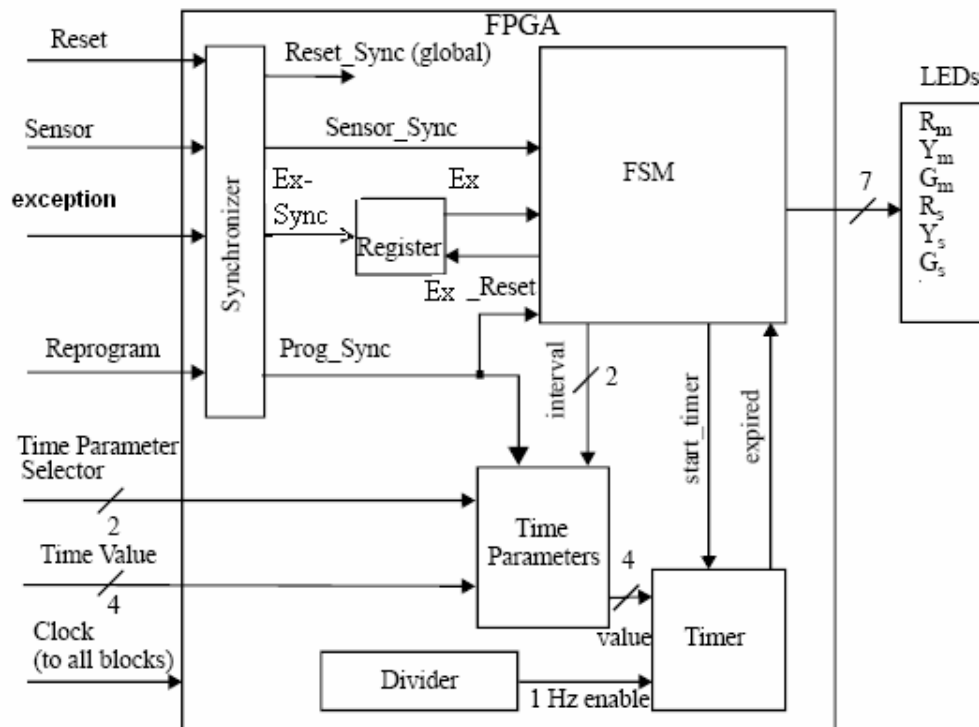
FPGA

Reset

Sensor

exception

Reprogram

Synchronizer

Reset_Sync (global)

Sensor_Sync

Ex-Sync

Register

Ex

Ex _Reset

Prog_Sync

FSM

LEDs

$R_m$
$Y_m$
$G_m$
$R_s$
$Y_s$
$G_s$

7

interval

2

start_timer

expired

Time Parameter Selector

2

Time Value

4

Time Parameters

4

value

Timer

Clock (to all blocks)

Divider

1 Hz enable